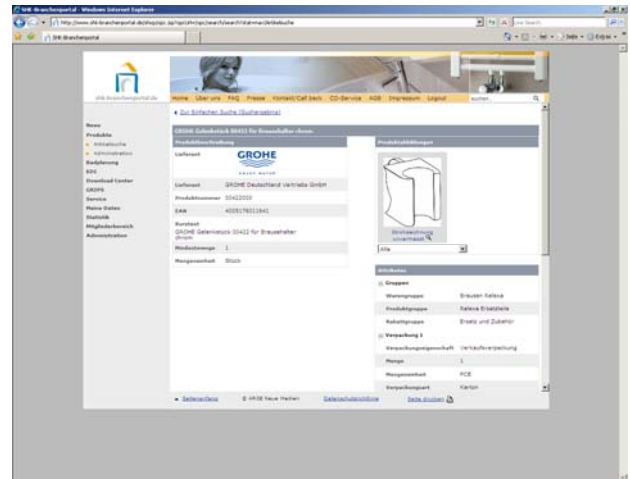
SHK-Branchenportal - Windows Internet Explorer

http://www.shk-branchenportal.de/shop/sic.jsp?sic/sic/search/Startmenu/Artikelsuche

Live Search

SHK-Branchenportal

Seite · Extras ·

shk-branchenportal.de

Home Über uns FAQ Presse Kontakt/Call back CD-Service AGB Impressum Logout

suchen

News
Produkte
Artikelsuche
Administration
Badplanung
EDC
Download Center
GROPS
Service
Meine Daten
Statistik
Mitgliederbereich
Administration

Zur Einfachen Suche (Suchergebnis)

GROHE Gelenkstück 00432 für Brausehalter chrom

Produktbeschreibung

Lieferant GROHE

Lieferant GROHE Deutschland Vertriebs GmbH

Produktnummer 00432000

EAN 4005176011841

Kurztext
GROHE Gelenkstück 00432 für Brausehalter chrom

Mindestmenge 1

Mengeneinheit Stück

Produktabbildungen

Strichzeichnung vergrößern

Alle

Attribute

Gruppen

Warengruppe Brausen Relexa

Produktgruppe Relexa Ersatzteile

Rabattgruppe Ersatz und Zubehör

Verpackung 1

Verpackungseigenschaft Verkaufsverpackung

Menge 1

Mengeneinheit PCE

Verpackungsart Karton

Seitenanfang © ARGE Neue Medien Datenschutzrichtlinie Seite drucken